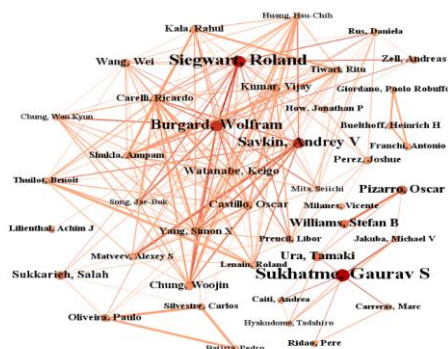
Huang, Hsu-Chih
Kala, Rahul
Rus, Daniela
Wang, Wei
Siegwart, Roland
Zell, Andreas
Tiwari, Ritu
Kumar, Vijay
Giordano, Paolo Robuffo
Carelli, Ricardo
How, Jonathan P
Chung, Wan Kyun
Burgard, Wolfram
Bueltthoff, Heinrich H
Savkin, Andrey V
Franchi, Antonio
Shukla, Anupam
Perez, Joshue
Watanabe, Keigo
Thuilot, Benoit
Mita, Seiichi
Pizarro, Oscar
Castillo, Oscar
Song, Jae-Bok
Milanes, Vicente
Williams, Stefan B
Lilienthal, Achim J
Yang, Simon X
Precil, Libor
Jakuba, Michael V
Matveev, Alexey S
Ura, Tamaki
Lenain, Roland
Sukkarieh, Salah
Sukhatme, Gaurav S
Chung, Woojin
Caiti, Andrea
Oliveira, Paulo
Silvestre, Carlos
Carreras, Marc
Hyakudome, Tadahiro
Ridao, Pere
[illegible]